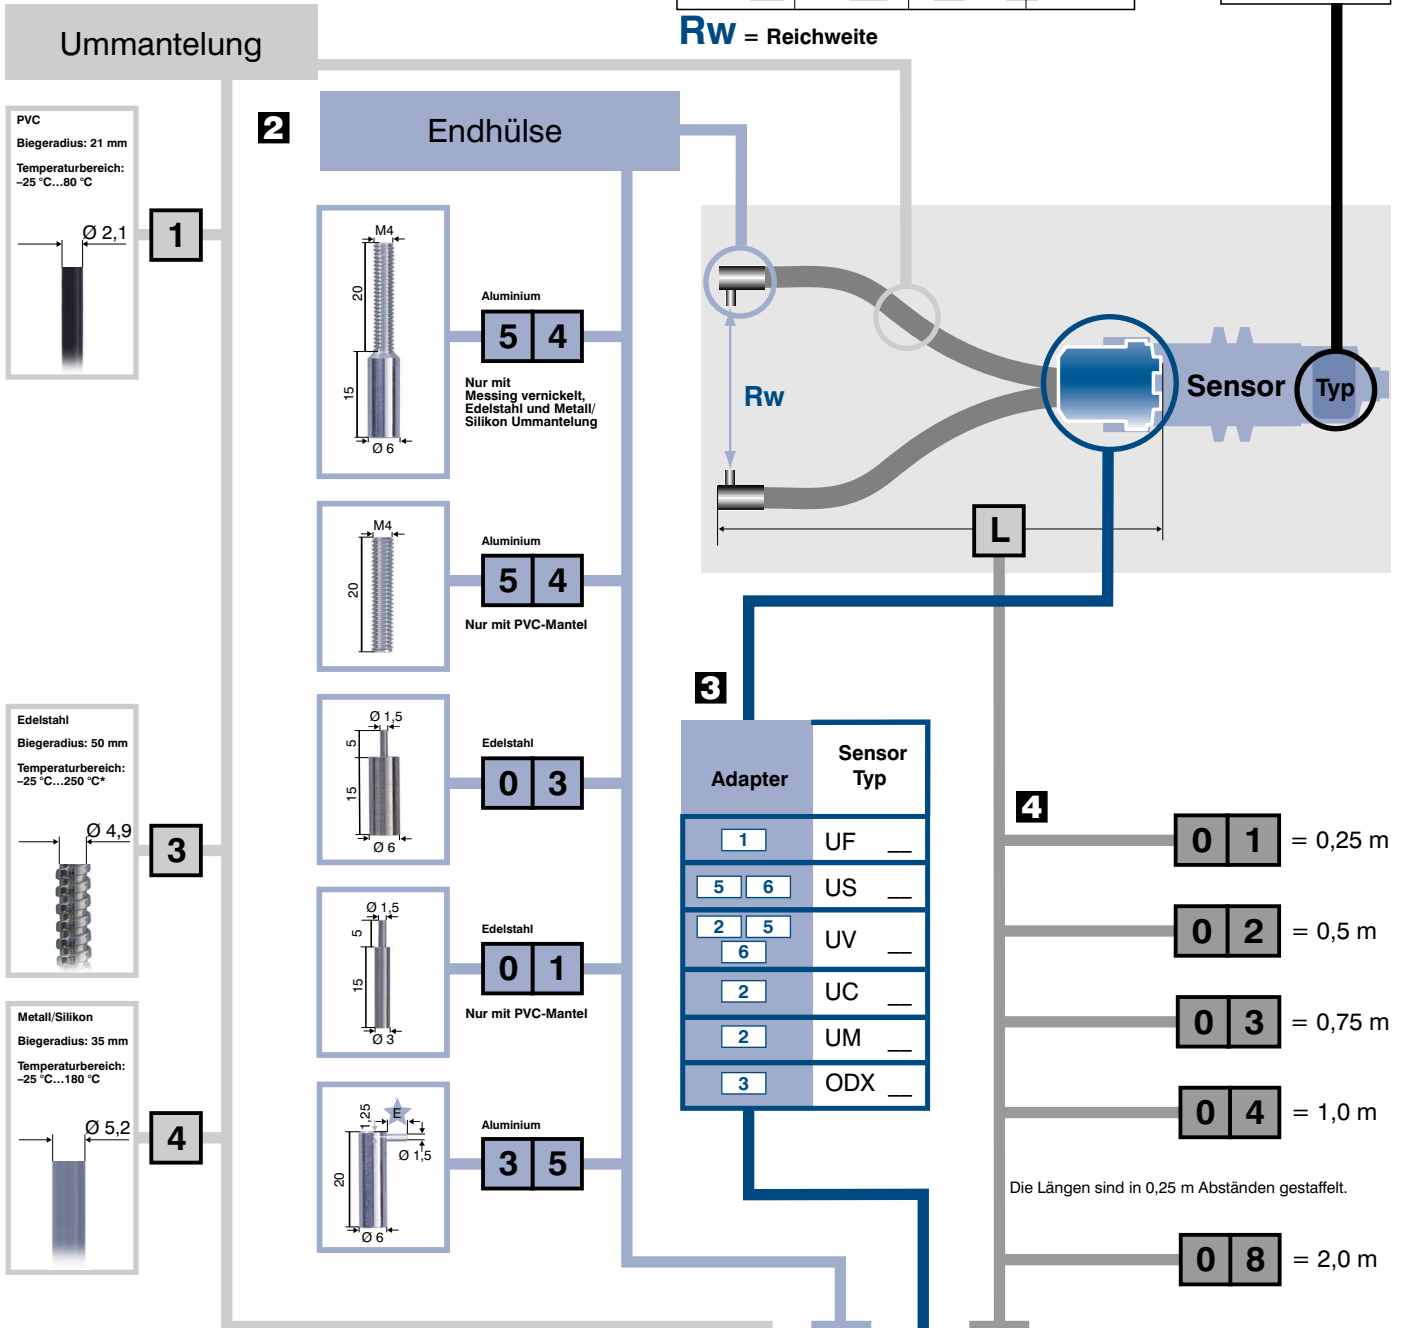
Rw = Reichweite

Ummantelung

PVC
Biegeradius: 21 mm
Temperaturbereich: –25 °C...80 °C
Ø 2,1
1

Edelstahl
Biegeradius: 50 mm
Temperaturbereich: –25 °C...250 °C*
Ø 4,9
3

Metall/Silikon
Biegeradius: 35 mm
Temperaturbereich: –25 °C...180 °C
Ø 5,2
4

2

Endhülse

M4
20
15
Ø 6
Aluminium
5 4
Nur mit Messing vernickelt, Edelstahl und Metall/ Silikon Ummantelung

M4
20
Aluminium
5 4
Nur mit PVC-Mantel

Ø 1,5
5
15
Ø 6
Edelstahl
0 3

Ø 1,5
5
15
Ø 3
Edelstahl
0 1
Nur mit PVC-Mantel

1,25
E
Ø 1,5
20
Ø 6
Aluminium
3 5

Rw
Sensor
Typ
L

3

| Adapter | Sensor Typ |
|---|---|
| 1 | UF __ |
| 5 6 | US __ |
| 2 5 6 | UV __ |
| 2 | UC __ |
| 2 | UM __ |
| 3 | ODX __ |

4

0 1 = 0,25 m
0 2 = 0,5 m
0 3 = 0,75 m
0 4 = 1,0 m
Die Längen sind in 0,25 m Abständen gestaffelt.
0 8 = 2,0 m